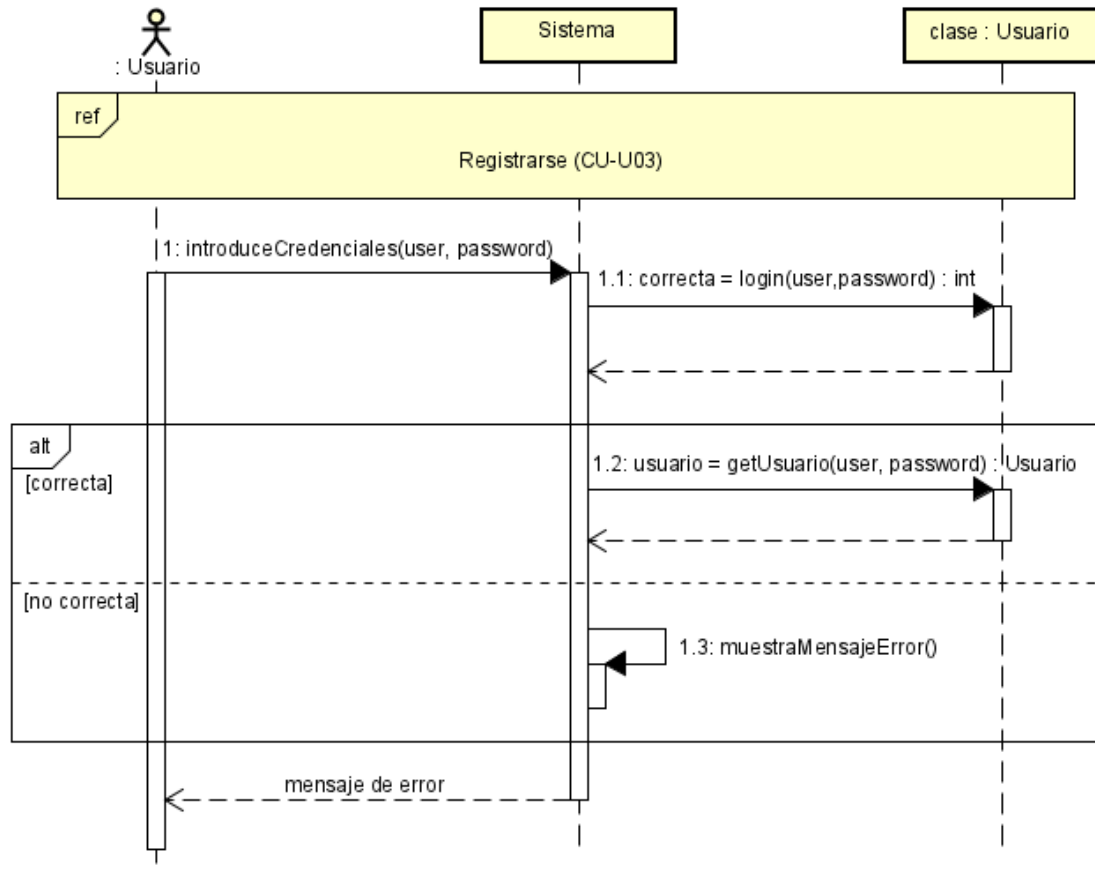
: Usuario

Sistema

clase : Usuario

ref

Registrarse (CU-U03)

1: introduceCredenciales(user, password)

1.1: correcta = login(user,password) : int

alt

[correcta]

1.2: usuario = getUsuario(user, password) : Usuario

[no correcta]

1.3: muestraMensajeError()

mensaje de error